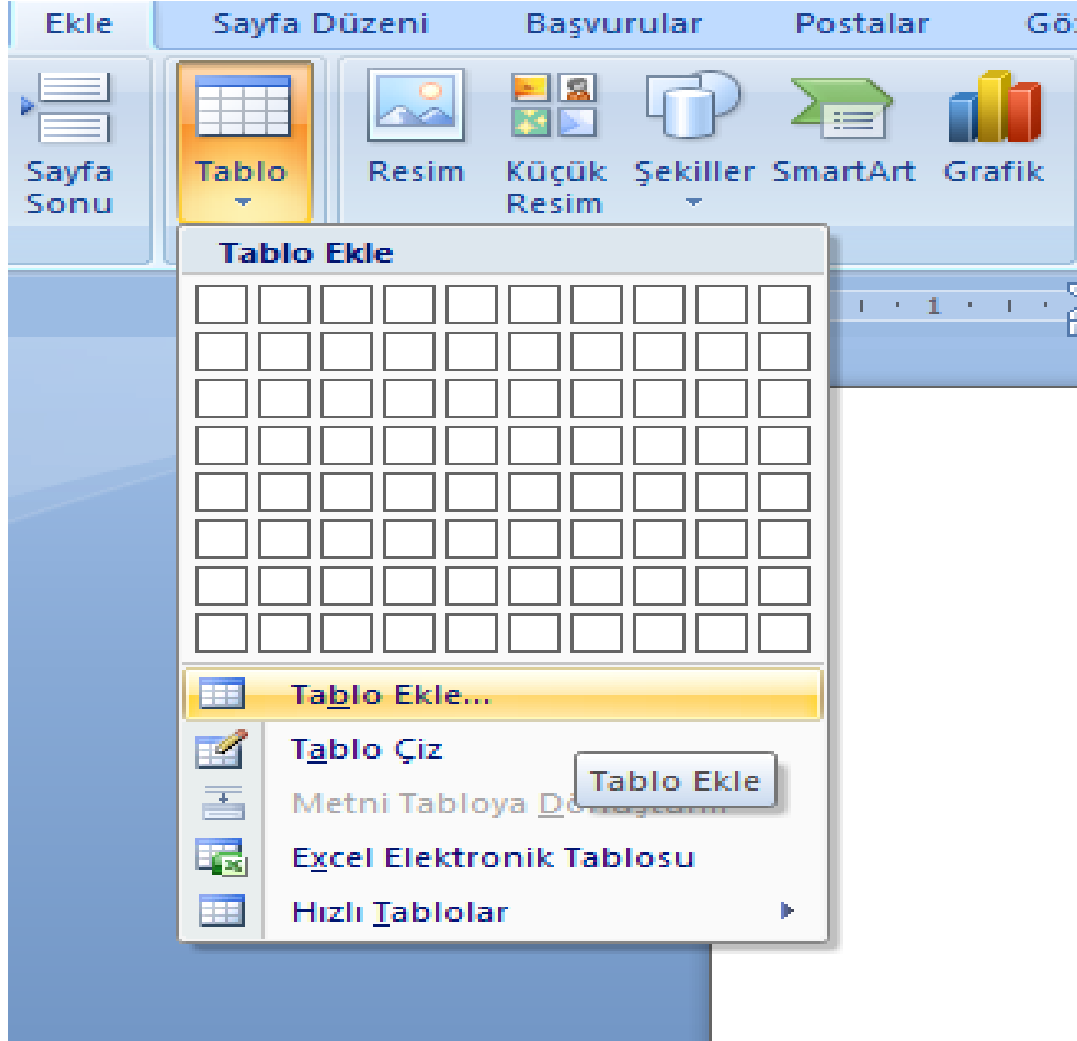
Ekle Sayfa Düzeni Başvurular Postalar Gö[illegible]

Sayfa Sonu

Tablo

Resim

Küçük Resim

Şekiller

SmartArt

Grafik

Tablo Ekle

1

Tablo Ekle...

Tablo Çiz

Metni Tabloya Dö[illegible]

Tablo Ekle

Excel Elektronik Tablosu

Hızlı Tablolar